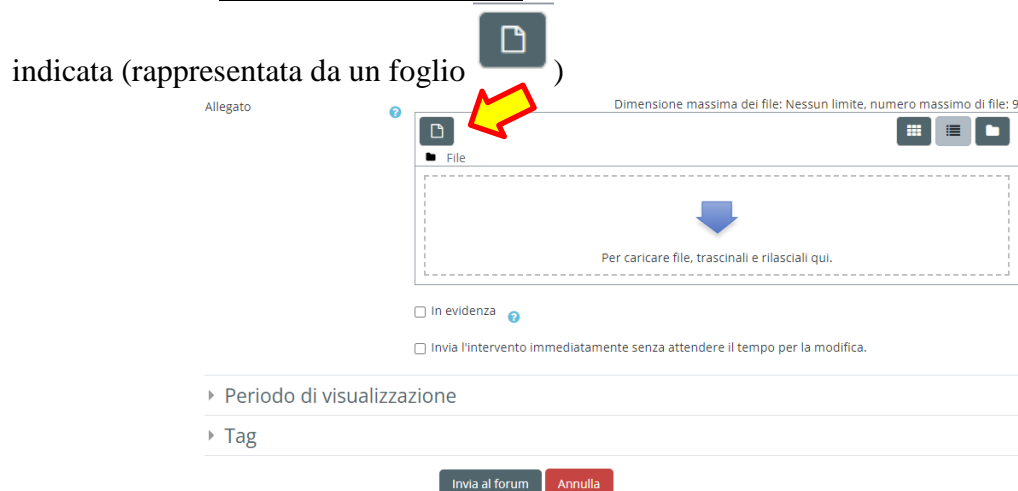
indicata (rappresentata da un foglio )

Allegato

Dimensione massima dei file: Nessun limite, numero massimo di file: 9

File

Per caricare file, trascinali e rilasciali qui.

In evidenza

Invia l'intervento immediatamente senza attendere il tempo per la modifica.

Periodo di visualizzazione

Tag

Invia al forum

Annulla